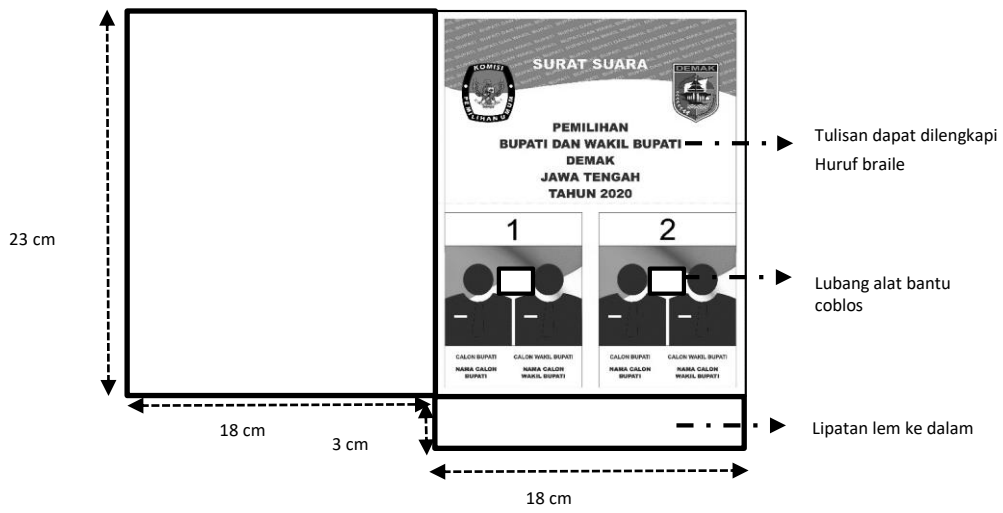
23 cm

SURAT SUARA

KOMISI PEMILIHAN UMUM

DEMAK

PEMILIHAN
BUPATI DAN WAKIL BUPATI
DEMAK
JAWA TENGAH
TAHUN 2020

Tulisan dapat dilengkapi Huruf braile

1

2

Lubang alat bantu coblos

CALON BUPATI
NAMA CALON BUPATI

CALON WAKIL BUPATI
NAMA CALON WAKIL BUPATI

CALON BUPATI
NAMA CALON BUPATI

CALON WAKIL BUPATI
NAMA CALON WAKIL BUPATI

18 cm

3 cm

Lipatan lem ke dalam

18 cm